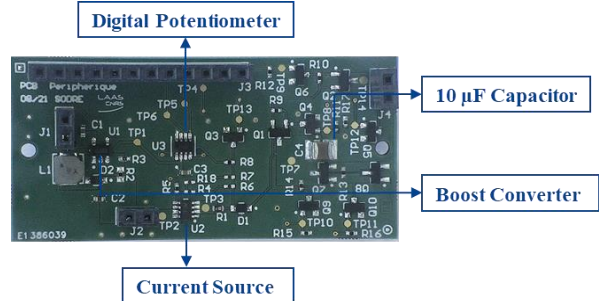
Digital Potentiometer

10 µF Capacitor

Boost Converter

Current Source

PCB Peripherique
08/21 SOORE
L.A.A.S. CNRS
J1 C1 U1 TP1 TP6 TP5 TP4 J3 R12 R10 Q6 R9 Q4 Q5 R11 J4
TP13 Q3 Q1 U3 C3 R3 L1 D2 R2 R8 R18 R7 R4 R6 R5 C4 TP7 TP12 TP8 R17
R14 R13 Q7 Q8 Q9 Q10 C2 TP3 R1 D1 J2 TP2 U2 R15 TP10 TP11 R16
E1 386039